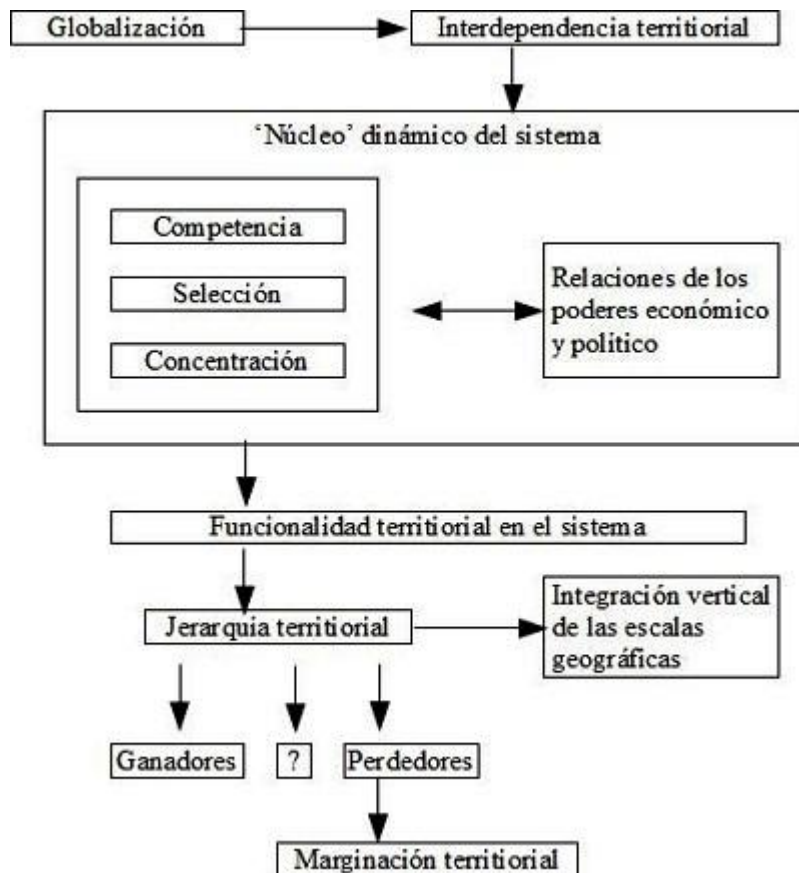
Globalización

Interdependencia territorial

'Núcleo' dinámico del sistema

Competencia

Selección

Concentración

Relaciones de los poderes económico y politico

Funcionalidad territorial en el sistema

Jerarquia territorial

Integración vertical de las escalas geográficas

Ganadores

?

Perdedores

Marginación territorial